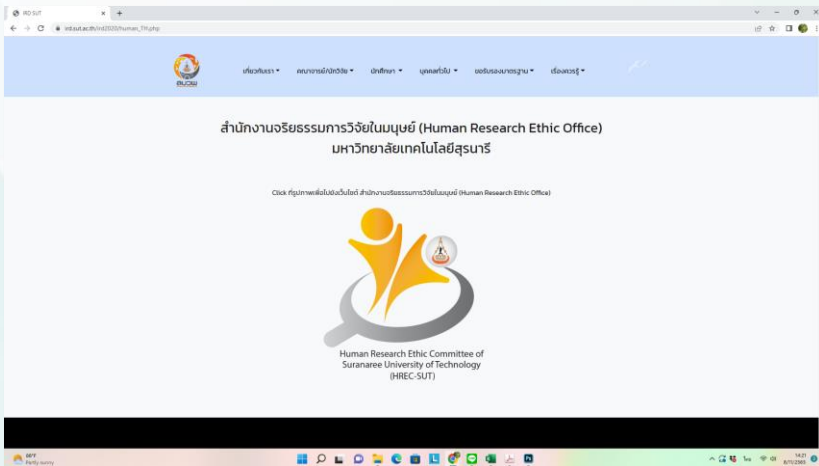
IRD SUT

ird.sut.ac.th/ird2020/human_TH.php

สถวพ

เกี่ยวกับเรา ▾ คณาจารย์/นักวิจัย ▾ นักศึกษา ▾ บุคคลทั่วไป ▾ ขอรับรองมาตรฐาน ▾ เรื่องควรรู้ ▾

สำนักงานจริยธรรมการวิจัยในมนุษย์ (Human Research Ethic Office)
มหาวิทยาลัยเทคโนโลยีสุรนารี

Click ที่รูปภาพเพื่อไปยังเว็บไซต์ สำนักงานจริยธรรมการวิจัยในมนุษย์ (Human Research Ethic Office)

Human Research Ethic Committee of Suranaree University of Technology (HREC-SUT)

88°F Partly sunny

ไทย 14:21 8/11/2565